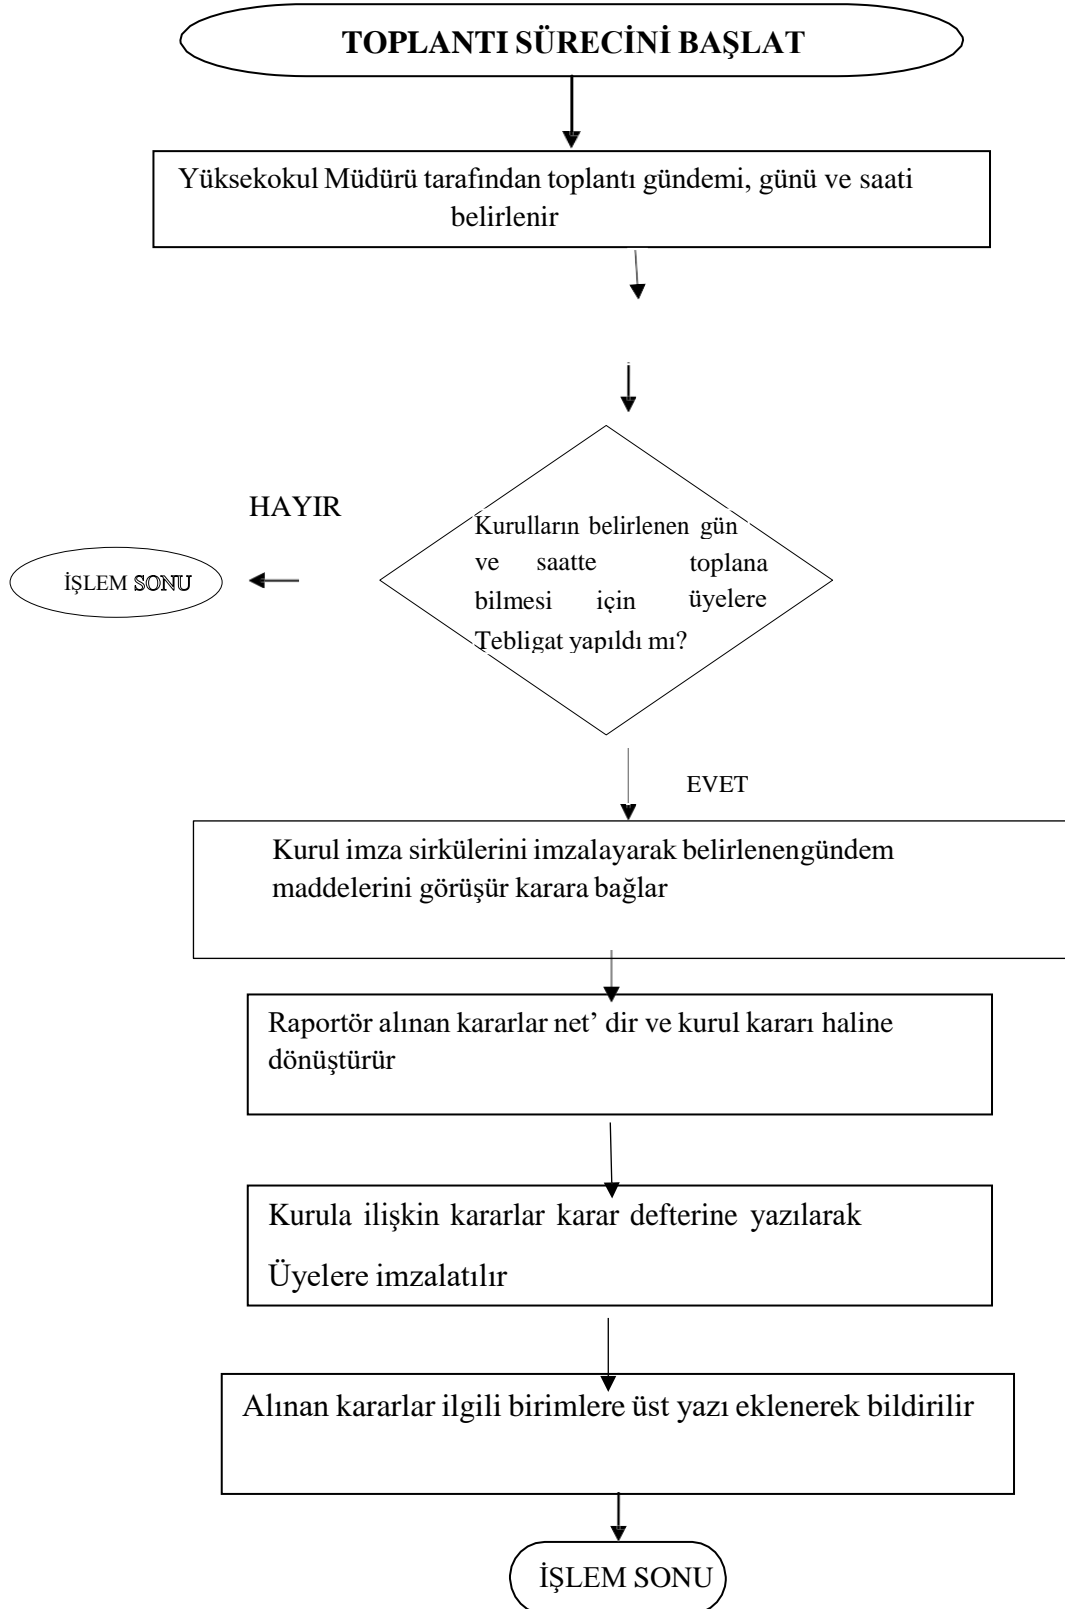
TOPLANTI SÜRECİNİ BAŞLAT

Yüksekokul Müdürü tarafından toplantı gündemi, günü ve saati belirlenir

HAYIR

İŞLEM SONU

Kurulların belirlenen gün ve saatte toplana bilmesi için üyelere Tebligat yapıldı mı?

EVET

Kurul imza sirkülerini imzalayarak belirlenengündem maddelerini görüşür karara bağlar

Raportör alınan kararlar net' dir ve kurul kararı haline dönüştürür

Kurula ilişkin kararlar karar defterine yazılarak Üyelere imzalatılır

Alınan kararlar ilgili birimlere üst yazı eklenerek bildirilir

İŞLEM SONU